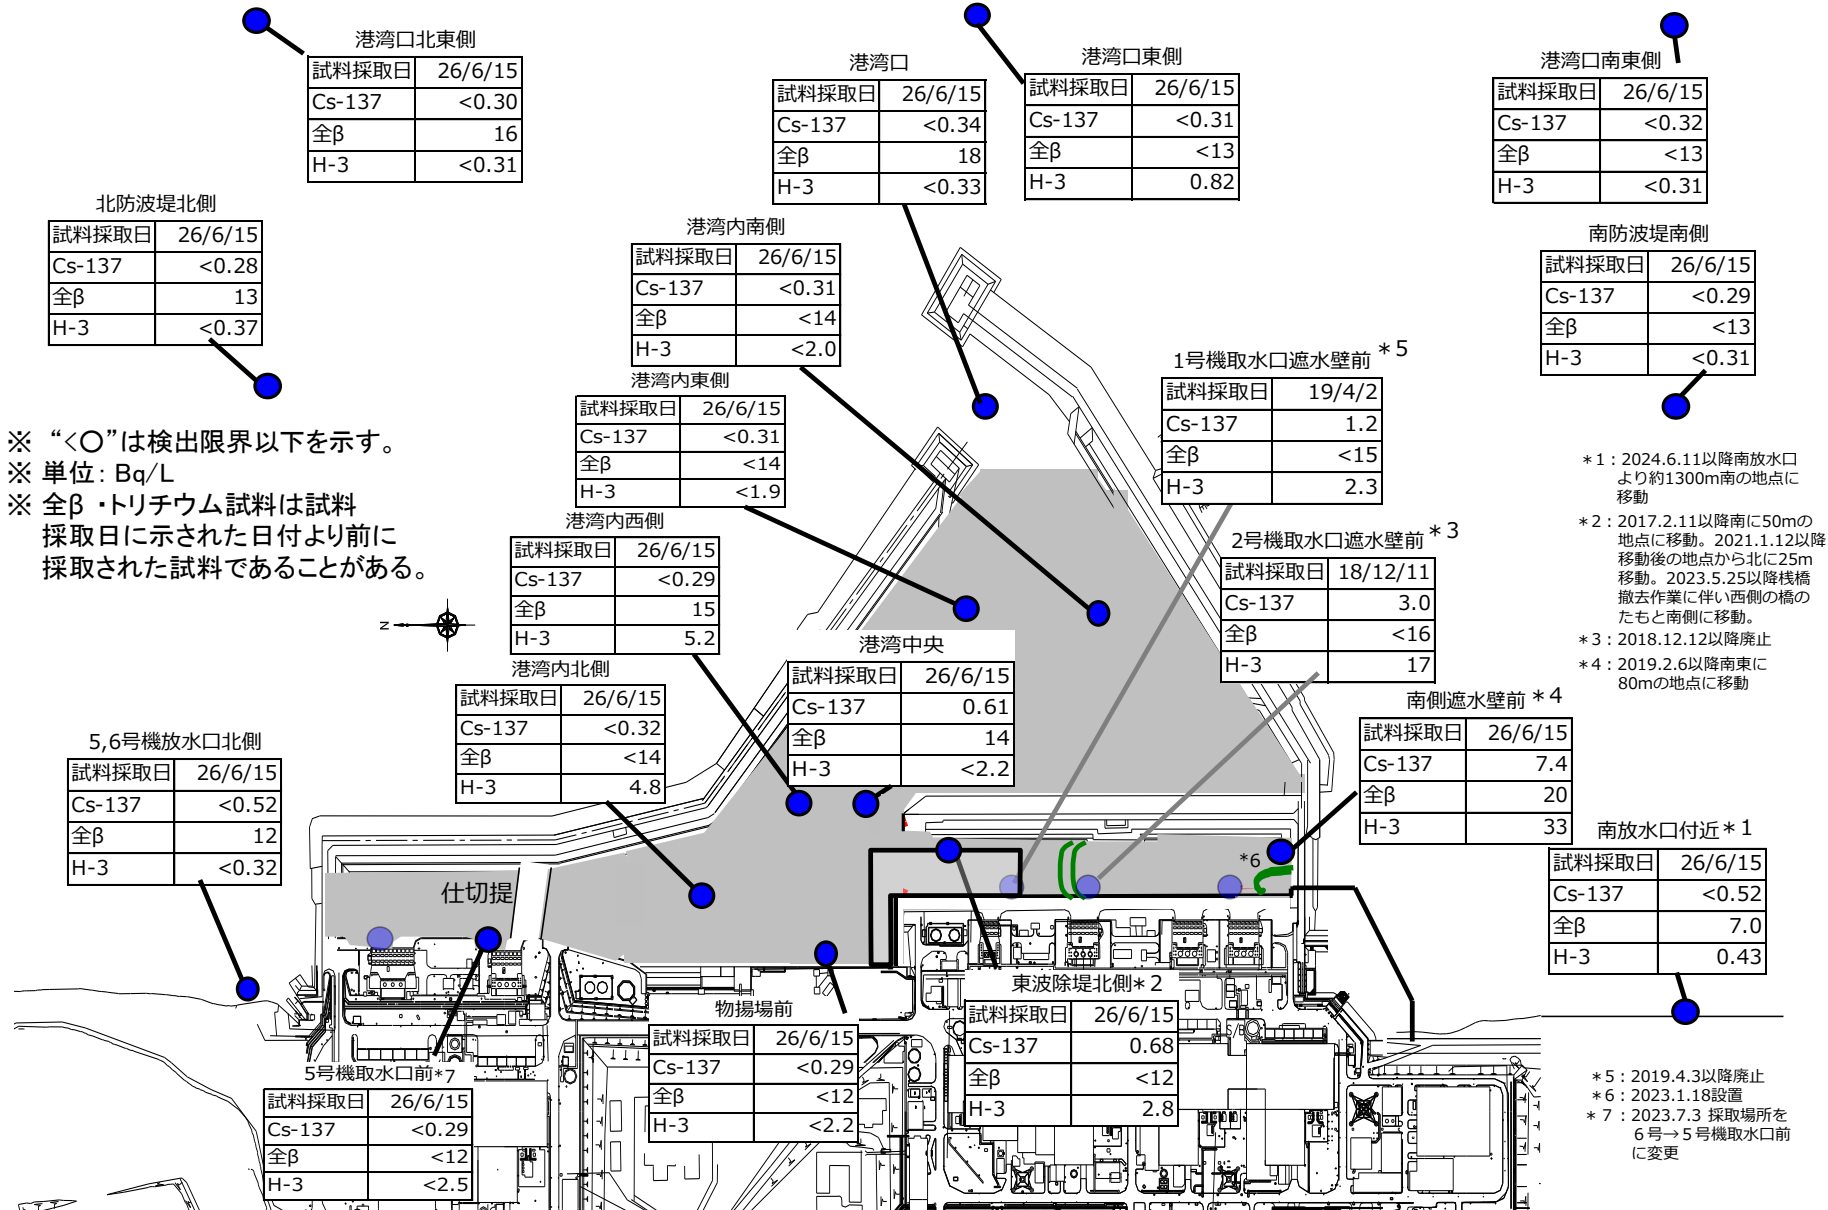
港湾口北東側

| 試料採取日 | 26/6/15 |
|---|---|
| Cs-137 | <0.30 |
| 全β | 16 |
| H-3 | <0.31 |

港湾口

| 試料採取日 | 26/6/15 |
|---|---|
| Cs-137 | <0.34 |
| 全β | 18 |
| H-3 | <0.33 |

港湾口東側

| 試料採取日 | 26/6/15 |
|---|---|
| Cs-137 | <0.31 |
| 全β | <13 |
| H-3 | 0.82 |

港湾口南東側

| 試料採取日 | 26/6/15 |
|---|---|
| Cs-137 | <0.32 |
| 全β | <13 |
| H-3 | <0.31 |

北防波堤北側

| 試料採取日 | 26/6/15 |
|---|---|
| Cs-137 | <0.28 |
| 全β | 13 |
| H-3 | <0.37 |

港湾内南側

| 試料採取日 | 26/6/15 |
|---|---|
| Cs-137 | <0.31 |
| 全β | <14 |
| H-3 | <2.0 |

南防波堤南側

| 試料採取日 | 26/6/15 |
|---|---|
| Cs-137 | <0.29 |
| 全β | <13 |
| H-3 | <0.31 |

1号機取水口遮水壁前 ＊5

| 試料採取日 | 19/4/2 |
|---|---|
| Cs-137 | 1.2 |
| 全β | <15 |
| H-3 | 2.3 |

港湾内東側

| 試料採取日 | 26/6/15 |
|---|---|
| Cs-137 | <0.31 |
| 全β | <14 |
| H-3 | <1.9 |

※ “<○”は検出限界以下を示す。
※ 単位：Bq/L
※ 全β・トリチウム試料は試料採取日に示された日付より前に採取された試料であることがある。

＊1：2024.6.11以降南放水口より約1300m南の地点に移動
＊2：2017.2.11以降南に50mの地点に移動。2021.1.12以降移動後の地点から北に25m移動。2023.5.25以降桟橋撤去作業に伴い西側の橋のたもと南側に移動。
＊3：2018.12.12以降廃止
＊4：2019.2.6以降南東に80mの地点に移動

港湾内西側

| 試料採取日 | 26/6/15 |
|---|---|
| Cs-137 | <0.29 |
| 全β | 15 |
| H-3 | 5.2 |

2号機取水口遮水壁前 ＊3

| 試料採取日 | 18/12/11 |
|---|---|
| Cs-137 | 3.0 |
| 全β | <16 |
| H-3 | 17 |

N

港湾中央

| 試料採取日 | 26/6/15 |
|---|---|
| Cs-137 | 0.61 |
| 全β | 14 |
| H-3 | <2.2 |

港湾内北側

| 試料採取日 | 26/6/15 |
|---|---|
| Cs-137 | <0.32 |
| 全β | <14 |
| H-3 | 4.8 |

南側遮水壁前 ＊4

| 試料採取日 | 26/6/15 |
|---|---|
| Cs-137 | 7.4 |
| 全β | 20 |
| H-3 | 33 |

5,6号機放水口北側

| 試料採取日 | 26/6/15 |
|---|---|
| Cs-137 | <0.52 |
| 全β | 12 |
| H-3 | <0.32 |

南放水口付近＊1

| 試料採取日 | 26/6/15 |
|---|---|
| Cs-137 | <0.52 |
| 全β | 7.0 |
| H-3 | 0.43 |

＊6

仕切提

東波除堤北側＊2

| 試料採取日 | 26/6/15 |
|---|---|
| Cs-137 | 0.68 |
| 全β | <12 |
| H-3 | 2.8 |

物揚場前

| 試料採取日 | 26/6/15 |
|---|---|
| Cs-137 | <0.29 |
| 全β | <12 |
| H-3 | <2.2 |

5号機取水口前＊7

| 試料採取日 | 26/6/15 |
|---|---|
| Cs-137 | <0.29 |
| 全β | <12 |
| H-3 | <2.5 |

＊5：2019.4.3以降廃止
＊6：2023.1.18設置
＊7：2023.7.3 採取場所を6号→5号機取水口前に変更